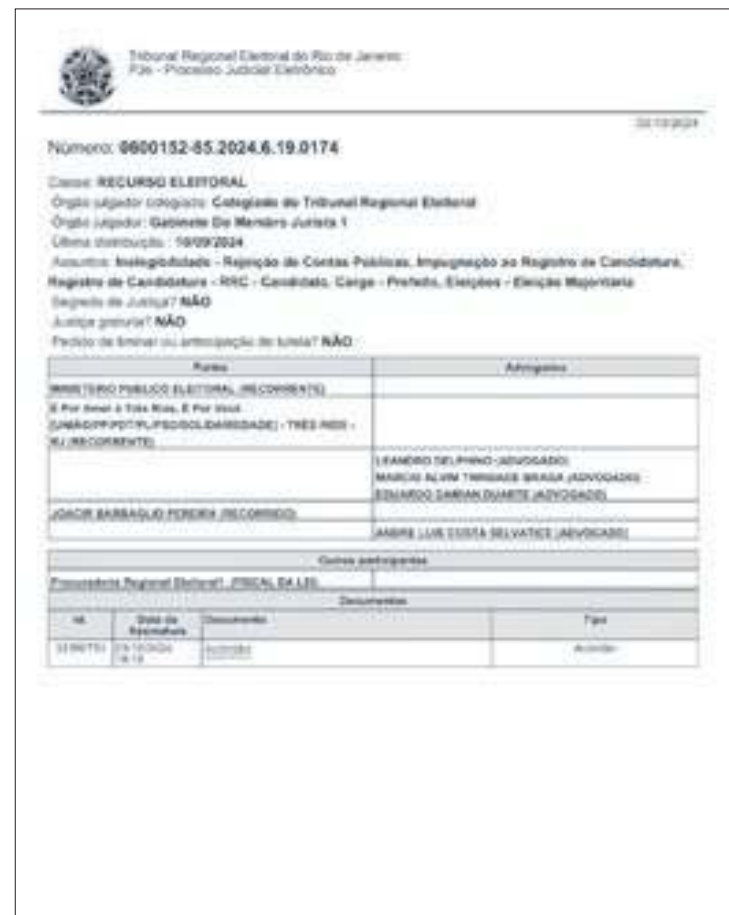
Tribunal Regional Eleitoral do Rio de Janeiro
PJe - Processo Judicial Eletrônico

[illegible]

Número: 0600152-65.2024.6.19.0174

Classe: RECURSO ELEITORAL
Órgão julgador colegiado: Colegiado do Tribunal Regional Eleitoral
Órgão julgador: Gabinete Do Membro Jurista 1
Última distribuição: 10/09/2024
Assuntos: Inelegibilidade - Rejeição de Contas Públicas, Impugnação ao Registro de Candidatura, Registro de Candidatura - RRC - Candidato, Cargo - Prefeito, Eleições - Eleição Majoritária
Segredo de Justiça? NÃO
Justiça gratuita? NÃO
Pedido de liminar ou antecipação de tutela? NÃO

| Partes | Advogados |
|---|---|
| MINISTERIO PUBLICO ELEITORAL (RECORRENTE) | |
| E Por Amor à Três Rios, É Por Você (UNIÃO/PP/PDT/PL/PSD/SOLIDARIEDADE) - TRÊS RIOS - RJ (RECORRENTE) | |
| | LEANDRO DELPHINO (ADVOGADO) MARCIO ALVIM TRINDADE BRAGA (ADVOGADO) EDUARDO DAMIAN DUARTE (ADVOGADO) |
| JOACIR BARBAGLIO PEREIRA (RECORRIDO) | |
| | ANDRE LUIS COSTA SELVATICE (ADVOGADO) |

| Outros participantes | |
|---|---|
| Procuradoria Regional Eleitoral1 (FISCAL DA LEI) | |

| Id. | Data da Assinatura | Documento | Tipo |
|---|---|---|---|
| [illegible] | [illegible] | Acórdão | Acórdão |